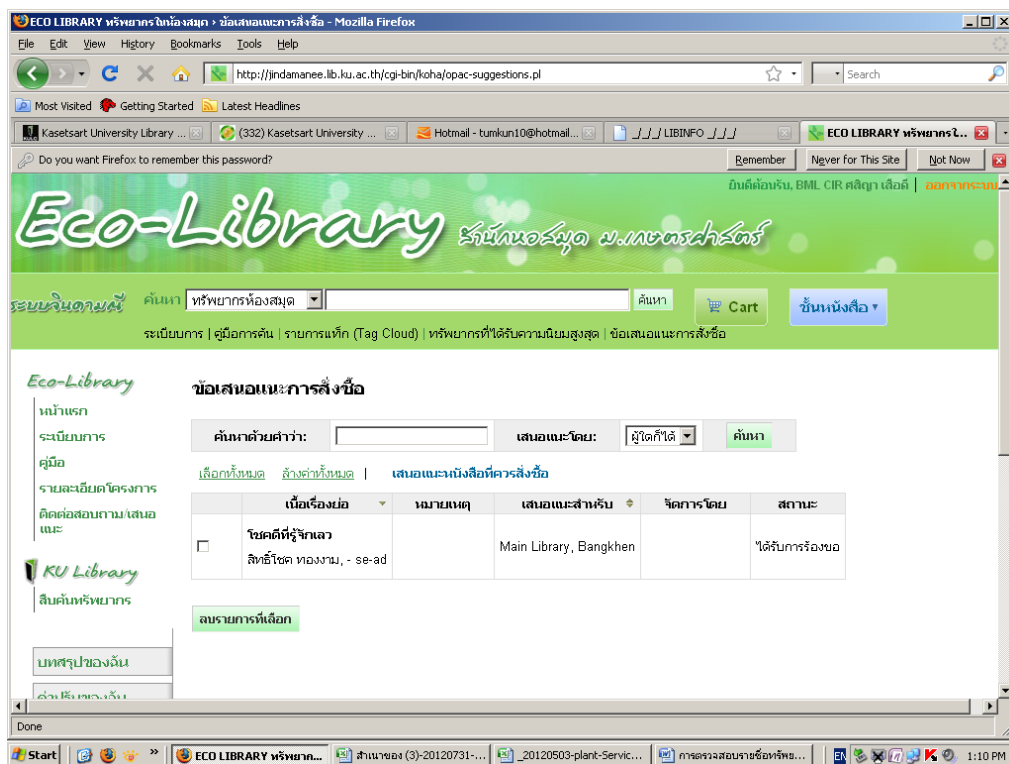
ECO LIBRARY ทรัพยากรในห้องสมุด › ข้อเสนอแนะการสั่งซื้อ - Mozilla Firefox

File Edit View History Bookmarks Tools Help

http://jindamanee.lib.ku.ac.th/cgi-bin/koha/opac-suggestions.pl

Search

Most Visited Getting Started Latest Headlines

Kasetsart University Library ... (332) Kasetsart University ... Hotmail - tumkun10@hotmail... _/_/_/ LIBINFO _/_/_/ ECO LIBRARY ทรัพยากรใ...

Do you want Firefox to remember this password? Remember Never for This Site Not Now

ยินดีต้อนรับ, BML CIR ศลิญา เลือดี | ออกจากระบบ

Eco-Library สำนักหอสมุด ม.เกษตรศาสตร์

ระบบจินดามณี ค้นหา ทรัพยากรห้องสมุด ค้นหา Cart ชั้นหนังสือ

ระเบียนการ | คู่มือการค้น | รายการแท็ก (Tag Cloud) | ทรัพยากรที่ได้รับความนิยมสูงสุด | ข้อเสนอแนะการสั่งซื้อ

Eco-Library
หน้าแรก
ระเบียบการ
คู่มือ
รายละเอียดโครงการ
ติดต่อสอบถาม/เสนอแนะ

KU Library
สืบค้นทรัพยากร

บทสรุปของฉัน
ค่าปรับของฉัน

ข้อเสนอแนะการสั่งซื้อ

ค้นหาด้วยคำว่า: เสนอแนะโดย: ผู้ใดก็ได้ ค้นหา

เลือกทั้งหมด ล้างค่าทั้งหมด | เสนอแนะหนังสือที่ควรสั่งซื้อ

| | เนื้อเรื่องย่อ | หมายเหตุ | เสนอแนะสำหรับ | จัดการโดย | สถานะ |
|---|---|---|---|---|---|
| ☐ | โชคดีที่รู้จักเลว สิทธิ์โชค ทองงาม, - se-ad | | Main Library, Bangkhen | | ได้รับการร้องขอ |

ลบรายการที่เลือก

Done

Start ECO LIBRARY ทรัพยาก... สำเนาของ (3)-20120731-... _20120503-plant-Servic... การตรวจสอบรายชื่อทรัพย... EN 1:10 PM